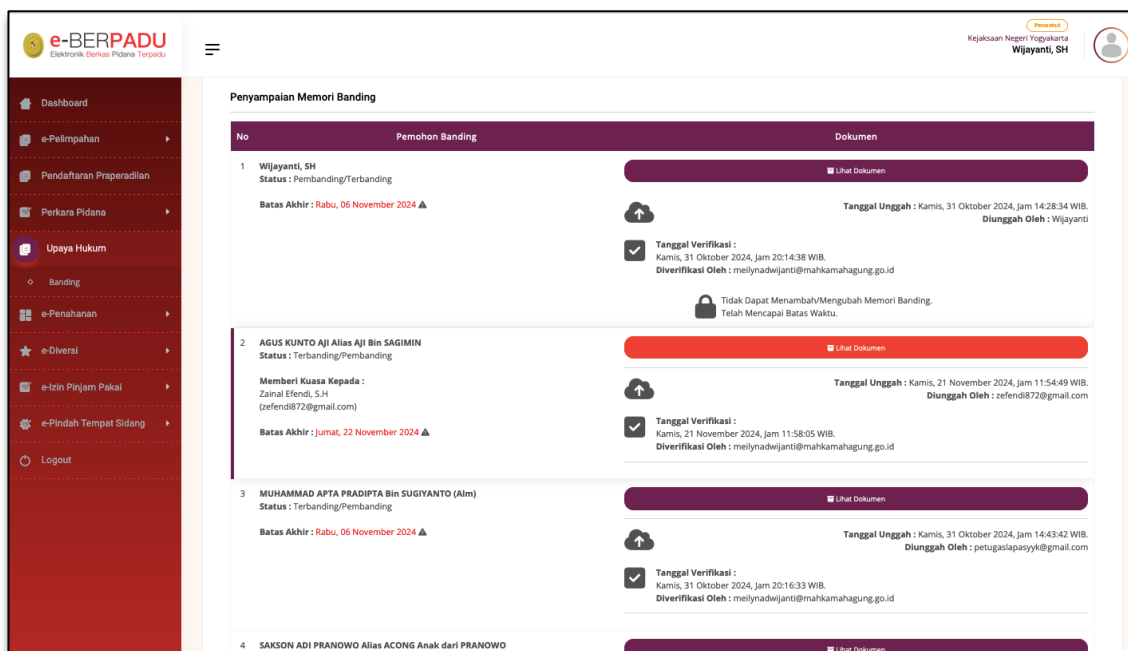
e-BERPADU
Elektronik Berkas Pidana Terpadu

Penuntut
Kejaksaan Negeri Yogyakarta
Wijayanti, SH

Dashboard
e-Pelimpahan
Pendaftaran Praperadilan
Perkara Pidana
Upaya Hukum
Banding
e-Penahanan
e-Diversi
e-Izin Pinjam Pakai
e-Pindah Tempat Sidang
Logout

Penyampaian Memori Banding

| No | Pemohon Banding | Dokumen |
|---|---|---|
| 1 | Wijayanti, SH Status : Pembanding/Terbanding Batas Akhir : Rabu, 06 November 2024 | Lihat Dokumen Tanggal Unggah : Kamis, 31 Oktober 2024, Jam 14:28:34 WIB. Diunggah Oleh : Wijayanti Tanggal Verifikasi : Kamis, 31 Oktober 2024, Jam 20:14:38 WIB. Diverifikasi Oleh : meilynadwijanti@mahkamahagung.go.id Tidak Dapat Menambah/Mengubah Memori Banding. Telah Mencapai Batas Waktu. |
| 2 | AGUS KUNTO AJI Alias AJI Bin SAGIMIN Status : Terbanding/Pembanding Memberi Kuasa Kepada : Zainal Efendi, S.H (zefendi872@gmail.com) Batas Akhir : Jumat, 22 November 2024 | Lihat Dokumen Tanggal Unggah : Kamis, 21 November 2024, Jam 11:54:49 WIB. Diunggah Oleh : zefendi872@gmail.com Tanggal Verifikasi : Kamis, 21 November 2024, Jam 11:58:05 WIB. Diverifikasi Oleh : meilynadwijanti@mahkamahagung.go.id |
| 3 | MUHAMMAD APTA PRADIPTA Bin SUGIYANTO (Alm) Status : Terbanding/Pembanding Batas Akhir : Rabu, 06 November 2024 | Lihat Dokumen Tanggal Unggah : Kamis, 31 Oktober 2024, Jam 14:43:42 WIB. Diunggah Oleh : petugaslapasyyk@gmail.com Tanggal Verifikasi : Kamis, 31 Oktober 2024, Jam 20:16:33 WIB. Diverifikasi Oleh : meilynadwijanti@mahkamahagung.go.id |
| 4 | SAKSON ADI PRANOWO Alias ACONG Anak dari PRANOWO | Lihat Dokumen |